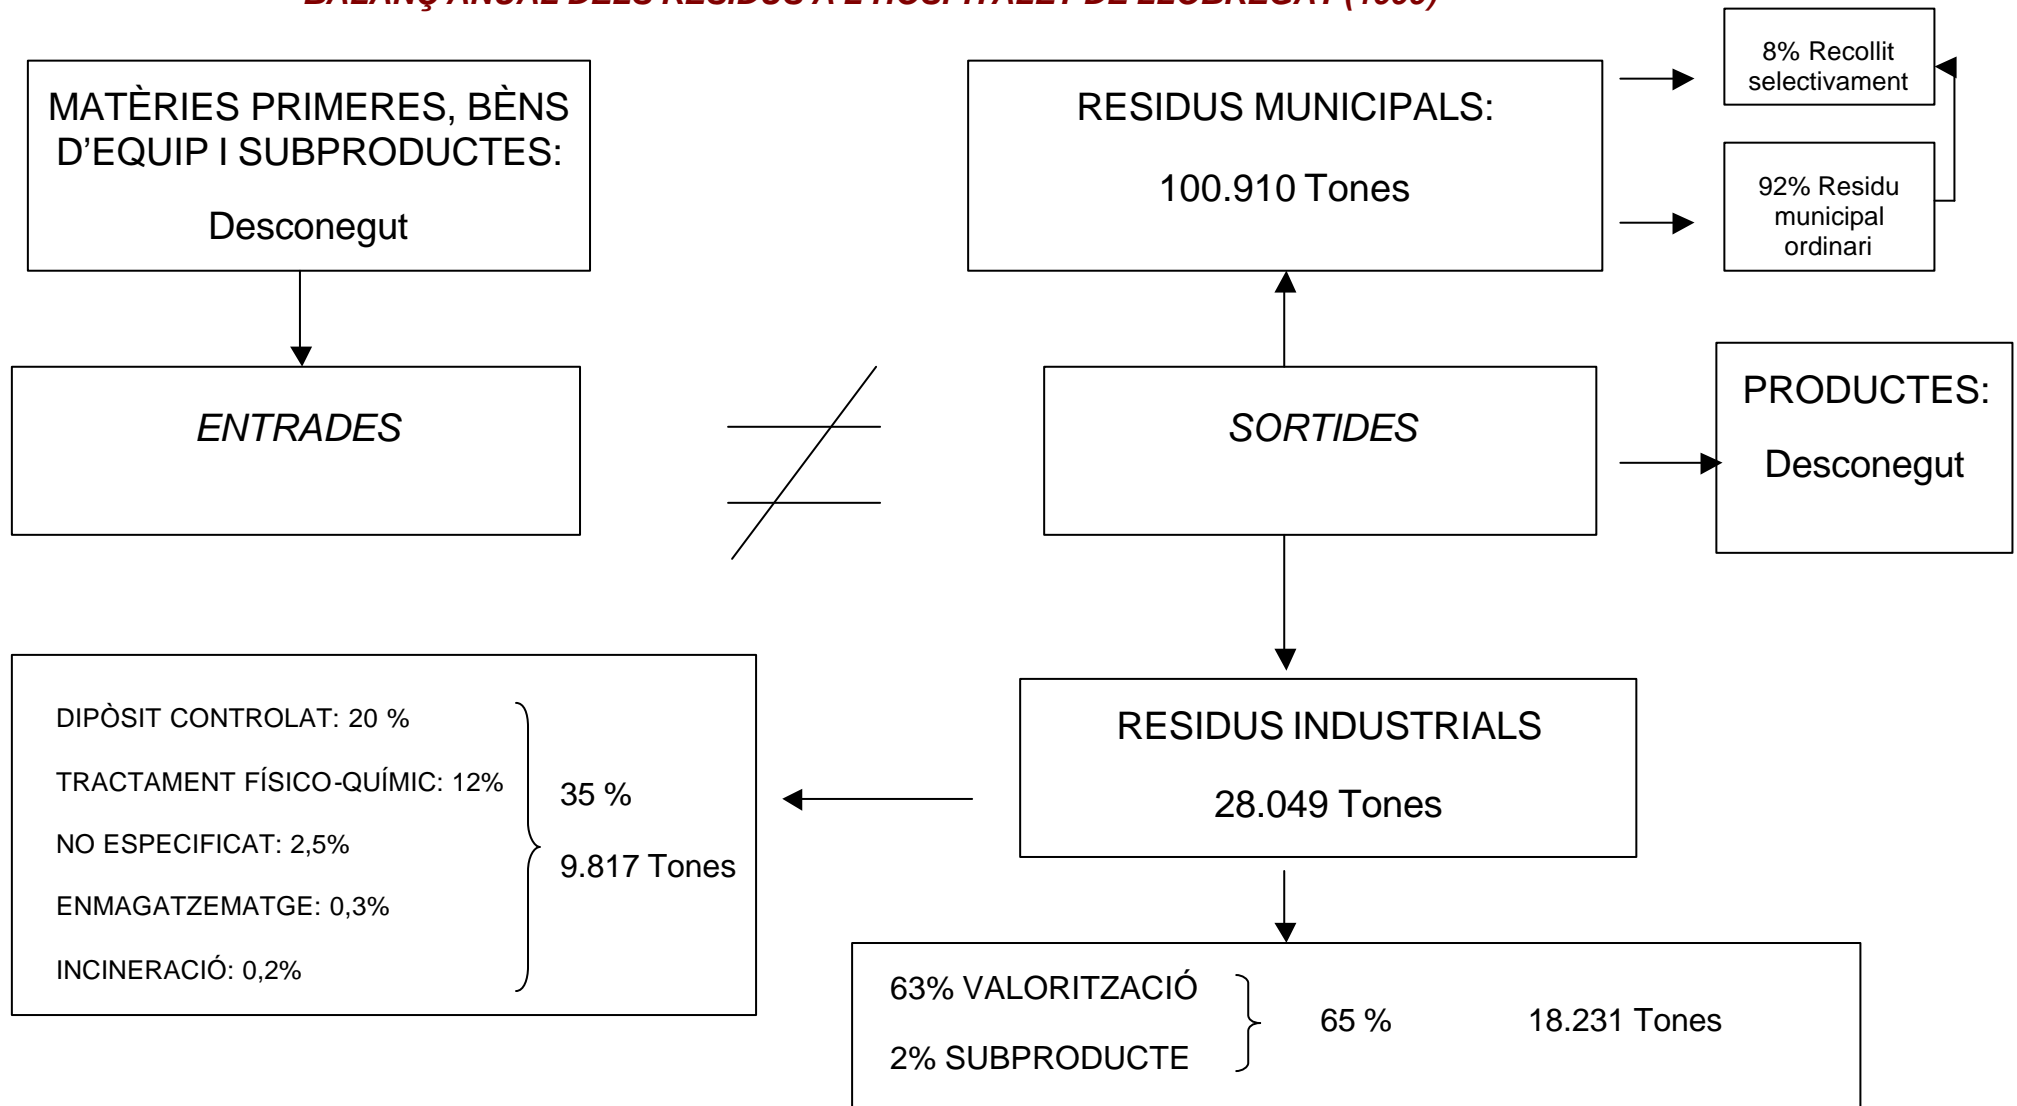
BALANÇ ANUAL DELS RESIDUS A L'HOSPITALET DE LLOBREGAT ([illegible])

MATÈRIES PRIMERES, BÈNS D'EQUIP I SUBPRODUCTES:

Desconegut

RESIDUS MUNICIPALS:

100.910 Tones

8% Recollit selectivament

92% Residu municipal ordinari

ENTRADES

SORTIDES

PRODUCTES:

Desconegut

DIPÒSIT CONTROLAT: 20 %

TRACTAMENT FÍSICO-QUÍMIC: 12%

NO ESPECIFICAT: 2,5%

ENMAGATZEMATGE: 0,3%

INCINERACIÓ: 0,2%

35 %

9.817 Tones

RESIDUS INDUSTRIALS

28.049 Tones

63% VALORITZACIÓ

2% SUBPRODUCTE

65 %

18.231 Tones